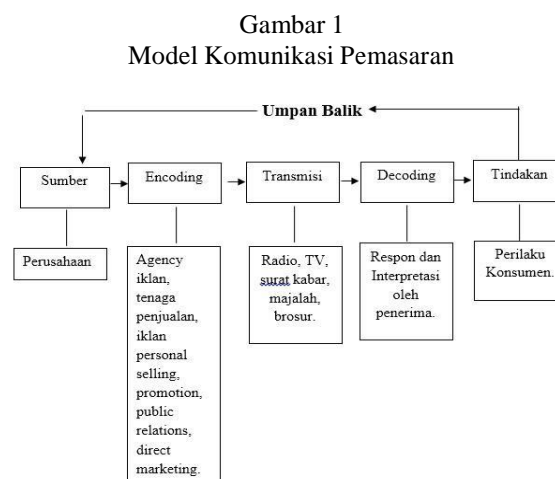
Gambar 1
Model Komunikasi Pemasaran

Umpan Balik

Sumber

Encoding

Transmisi

Decoding

Tindakan

Perusahaan

Agency iklan, tenaga penjualan, iklan personal selling, promotion, public relations, direct marketing.

Radio, TV, surat kabar, majalah, brosur.

Respon dan Interpretasi oleh penerima.

Perilaku Konsumen.